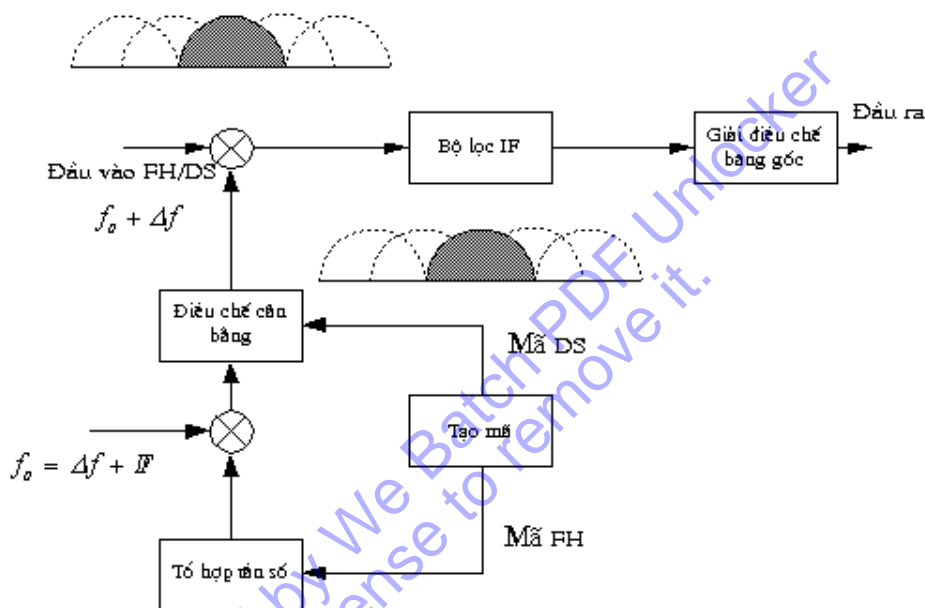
Đầu ra

Bộ lọc IF

Giải điều chế băng gốc

Đầu vào FH/DS

$f_o + \Delta f$

Điều chế cân bằng

Mã DS

Tạo mã

$f_o = \Delta f + IF$

Mã FH

Tổ hợp tần số

by We Batch PDF Unlocker
license to remove it.